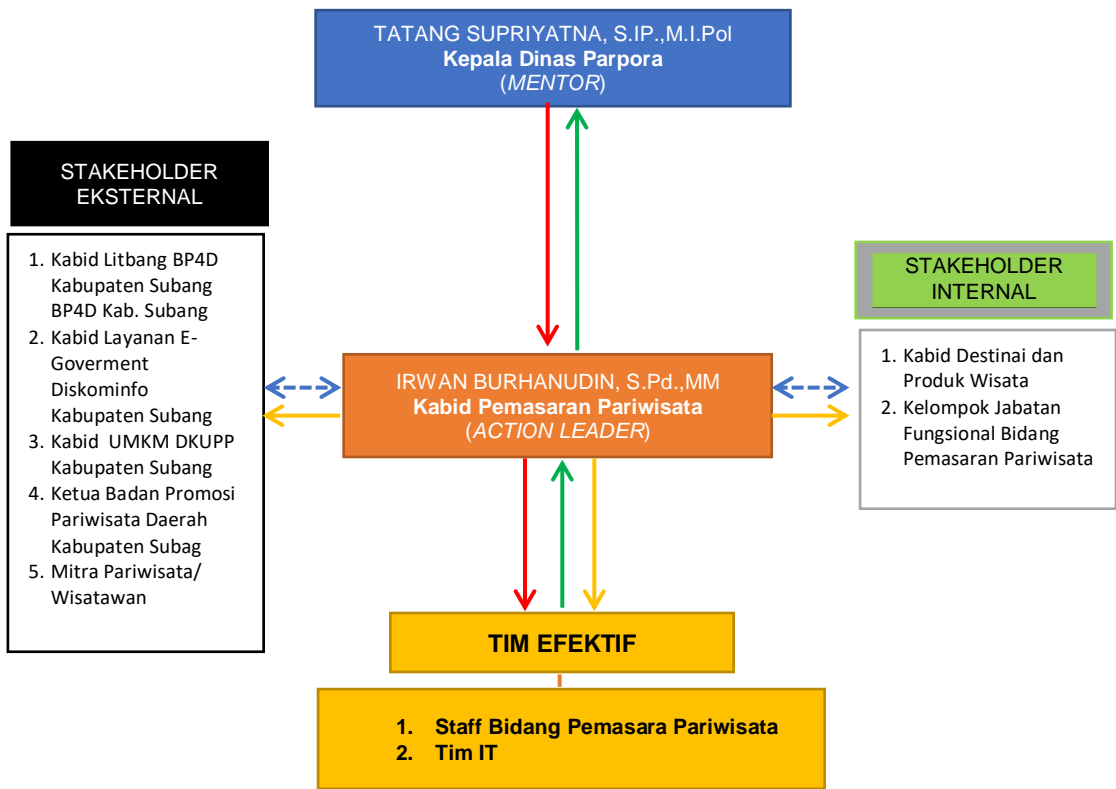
TATANG SUPRIYATNA, S.IP.,M.I.Pol
Kepala Dinas Parpora
(MENTOR)

STAKEHOLDER EKSTERNAL

1. Kabid Litbang BP4D Kabupaten Subang BP4D Kab. Subang
2. Kabid Layanan E-Goverment Diskominfo Kabupaten Subang
3. Kabid UMKM DKUPP Kabupaten Subang
4. Ketua Badan Promosi Pariwisata Daerah Kabupaten Subag
5. Mitra Pariwisata/ Wisatawan

STAKEHOLDER INTERNAL

1. Kabid Destinai dan Produk Wisata
2. Kelompok Jabatan Fungsional Bidang Pemasaran Pariwisata

IRWAN BURHANUDIN, S.Pd.,MM
Kabid Pemasaran Pariwisata
(ACTION LEADER)

TIM EFEKTIF

1. Staff Bidang Pemasara Pariwisata
2. Tim IT